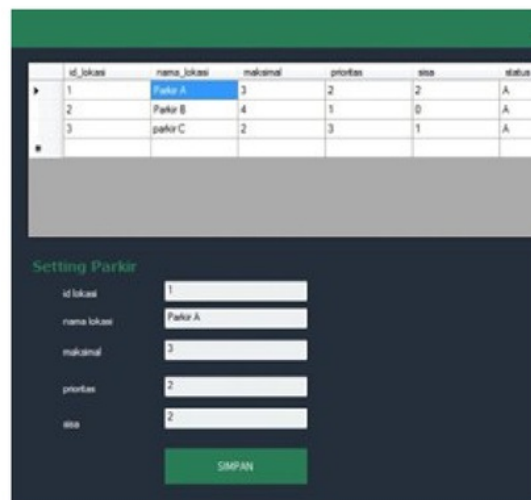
| | id_lokasi | nama_lokasi | maksimal | prioritas | sisa | status |
|---|---|---|---|---|---|---|
| ▸ | 1 | Parkir A | 3 | 2 | 2 | A |
| | 2 | Parkir B | 4 | 1 | 0 | A |
| | 3 | parkir C | 2 | 3 | 1 | A |
| * | | | | | | |

Setting Parkir

id lokasi 1

nama lokasi Parkir A

maksimal 3

prioritas 2

sisa 2

SIMPAN